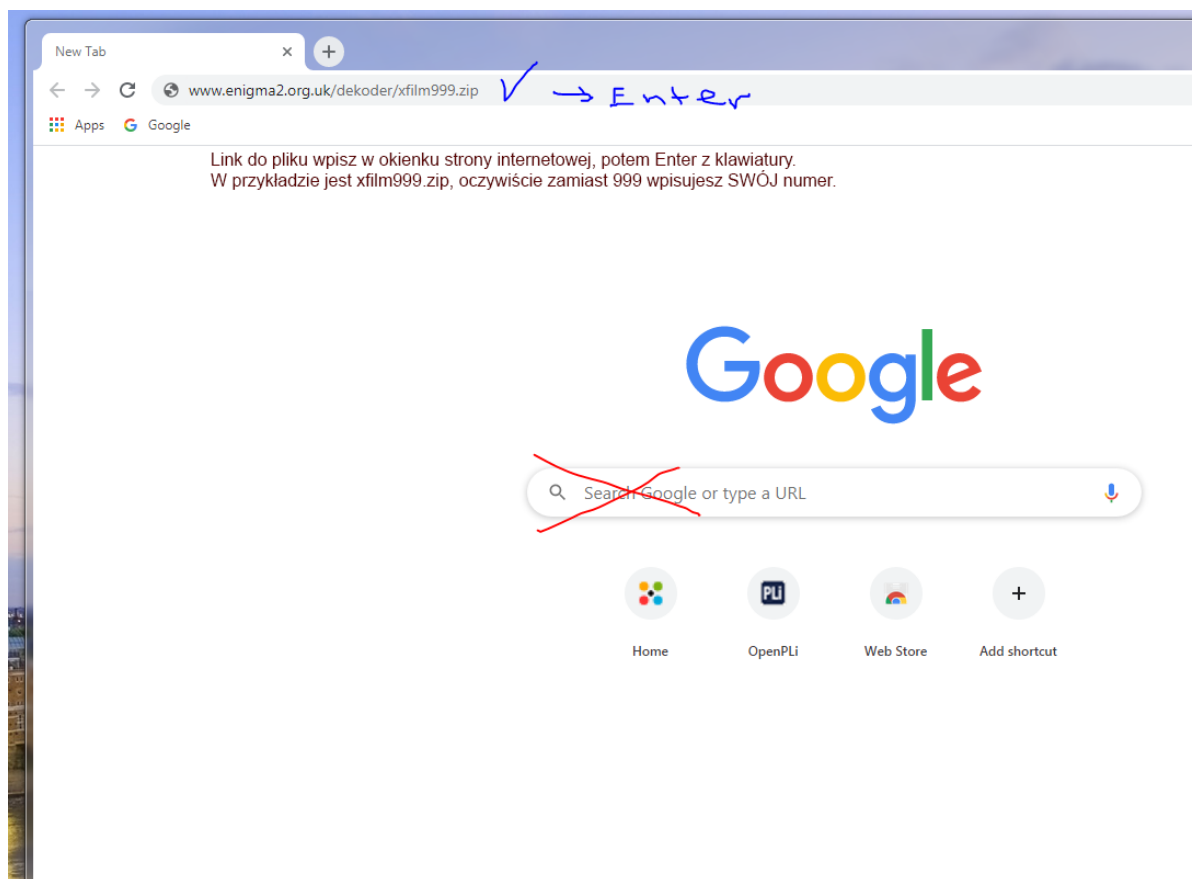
New Tab ×

www.enigma2.org.uk/dekoder/xfilm999.zip ✓ → Enter

Apps Google

Link do pliku wpisz w okienku strony internetowej, potem Enter z klawiatury.
W przykładzie jest xfilm999.zip, oczywiście zamiast 999 wpisujesz SWÓJ numer.

Google

Search Google or type a URL

PLi

Home OpenPLi Web Store Add shortcut